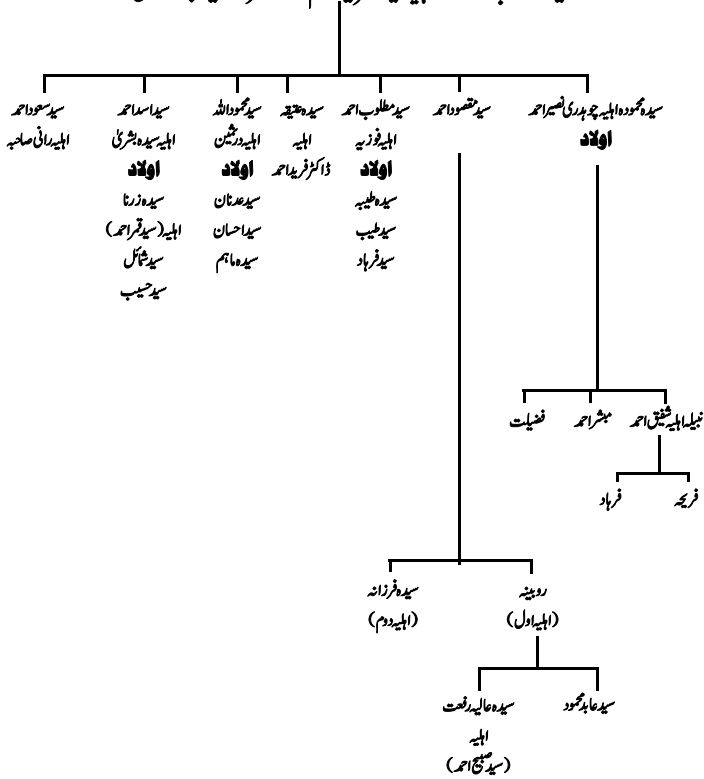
سیدہ محمودہ اہلیہ چوہدری نصیر احمد
اولاد

سید مقصود احمد

سید مطلوب احمد
اہلیہ فوزیہ
اولاد
سیدہ طیبہ
سید طیب
سید فرہاد

سیدہ عقیقہ
اہلیہ
ڈاکٹر فرید احمد

سید محمود اللہ
اہلیہ درثمین
اولاد
سید عدنان
سید احسان
سیدہ ماہم

سید اسد احمد
اہلیہ سیدہ بشریٰ
اولاد
سیدہ زرنا
اہلیہ (سید قمر احمد)
سید شائل
سید حبیب

سید سعود احمد
اہلیہ رانی صاحبہ

نبیلہ اہلیہ شفیق احمد
مبشر احمد
فضیلت

فریحہ
فرہاد

روبینہ
(اہلیہ اول)

سیدہ فرزانہ
(اہلیہ دوم)

سید عابد محمود
سیدہ عالیہ رفعت
اہلیہ
(سید صبیح احمد)